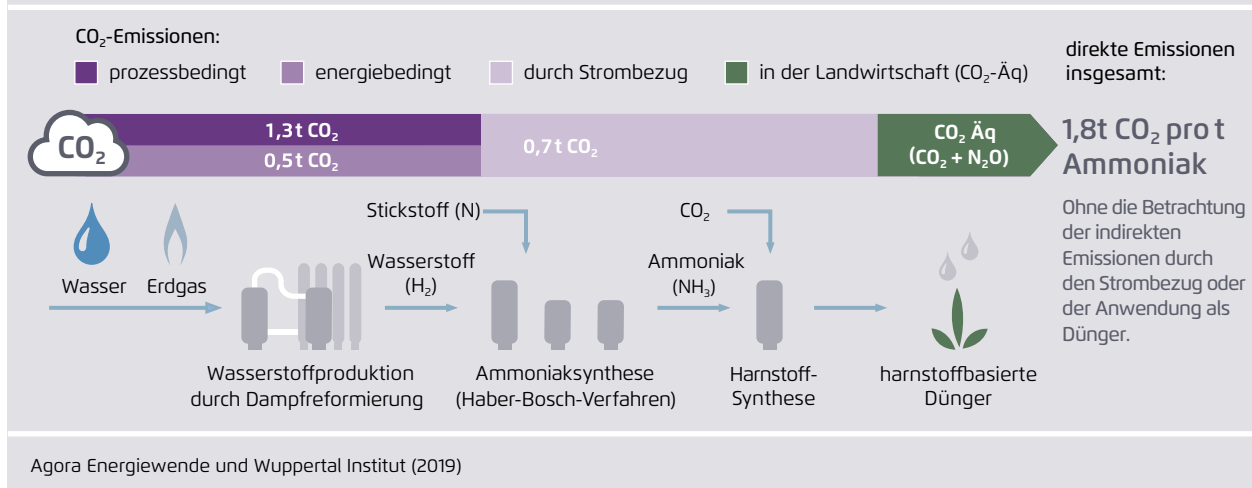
$CO_2$-Emissionen:

prozessbedingt

energiebedingt

durch Strombezug

in der Landwirtschaft ($CO_2$-Äq)

direkte Emissionen insgesamt:

$CO_2$

1,3 t $CO_2$

0,5 t $CO_2$

0,7 t $CO_2$

$CO_2$ Äq ($CO_2$ + $N_2O$)

1,8t $CO_2$ pro t Ammoniak

Ohne die Betrachtung der indirekten Emissionen durch den Strombezug oder der Anwendung als Dünger.

Stickstoff (N)

$CO_2$

Wasserstoff ($H_2$)

Ammoniak ($NH_3$)

Wasser

Erdgas

Wasserstoffproduktion durch Dampfreformierung

Ammoniaksynthese (Haber-Bosch-Verfahren)

Harnstoff-Synthese

harnstoffbasierte Dünger

Agora Energiewende und Wuppertal Institut (2019)